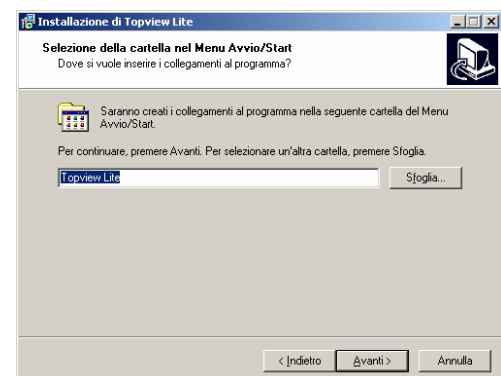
Installazione di Topview Lite

Selezione della cartella nel Menu Avvio/Start
Dove si vuole inserire i collegamenti al programma?

Saranno creati i collegamenti al programma nella seguente cartella del Menu Avvio/Start.

Per continuare, premere Avanti. Per selezionare un'altra cartella, premere Sfoglia.

Topview Lite

Sfoglia...

< Indietro

Avanti >

Annulla